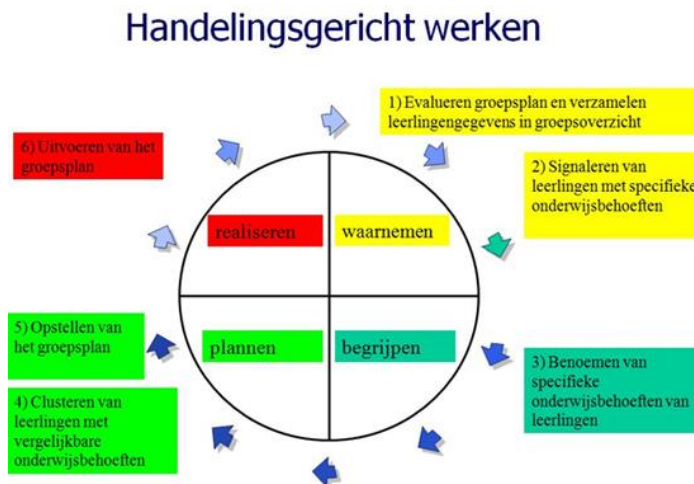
Handelingsgericht werken

1) Evalueren groepsplan en verzamelen leerlingengegevens in groepsoverzicht

2) Signaleren van leerlingen met specifieke onderwijsbehoeften

3) Benoemen van specifieke onderwijsbehoeften van leerlingen

4) Clusteren van leerlingen met vergelijkbare onderwijsbehoeften

5) Opstellen van het groepsplan

6) Uitvoeren van het groepsplan

realiseren

waarnemen

plannen

begrijpen